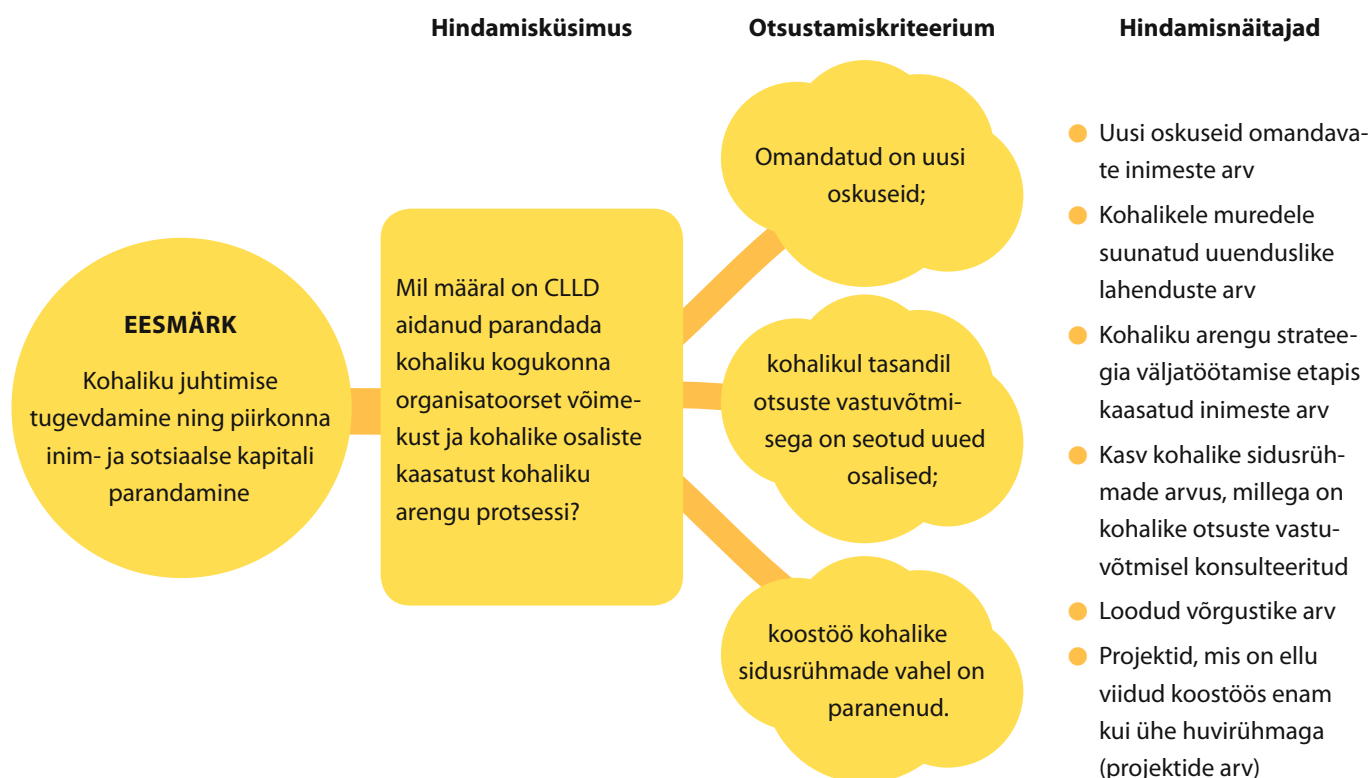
Hindamisküsimus

Otsustamiskriteerium

Hindamisnäitajad

EESMÄRK

Kohaliku juhtimise tugevdamine ning piirkonna inim- ja sotsiaalse kapitali parandamine

Mil määral on CLLD aidanud parandada kohaliku kogukonna organisatoorset võimekust ja kohalike osaliste kaasatust kohaliku arengu protsessi?

Omandatud on uusi oskuseid;

kohalikul tasandil otsuste vastuvõtmisega on seotud uued osalised;

koostöö kohalike sidusrühmade vahel on paranenud.

Uusi oskuseid omandavate inimeste arv

Kohalikele muredele suunatud uuenduslike lahenduste arv

Kohaliku arengu strateegia väljatöötamise etapis kaasatud inimeste arv

Kasv kohalike sidusrühmade arvus, millega on kohalike otsuste vastuvõtmisel konsulteeritud

Loodud võrgustike arv

Projektid, mis on ellu viidud koostöös enam kui ühe huvirühmaga (projektide arv)